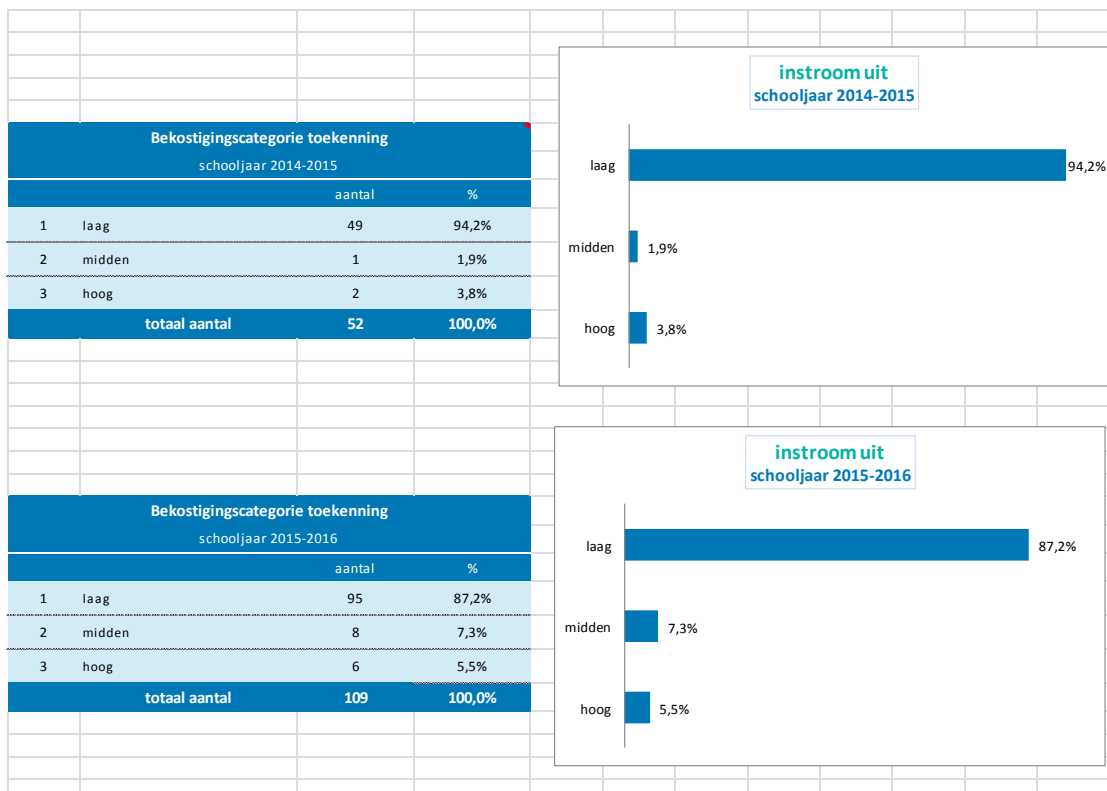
Bekostigingscategorie toekenning
schooljaar 2014-2015

| | | aantal | % |
|---|---|---|---|
| 1 | laag | 49 | 94,2% |
| 2 | midden | 1 | 1,9% |
| 3 | hoog | 2 | 3,8% |
| | totaal aantal | 52 | 100,0% |

instroom uit
schooljaar 2014-2015

laag 94,2%
midden 1,9%
hoog 3,8%

Bekostigingscategorie toekenning
schooljaar 2015-2016

| | | aantal | % |
|---|---|---|---|
| 1 | laag | 95 | 87,2% |
| 2 | midden | 8 | 7,3% |
| 3 | hoog | 6 | 5,5% |
| | totaal aantal | 109 | 100,0% |

instroom uit
schooljaar 2015-2016

laag 87,2%
midden 7,3%
hoog 5,5%